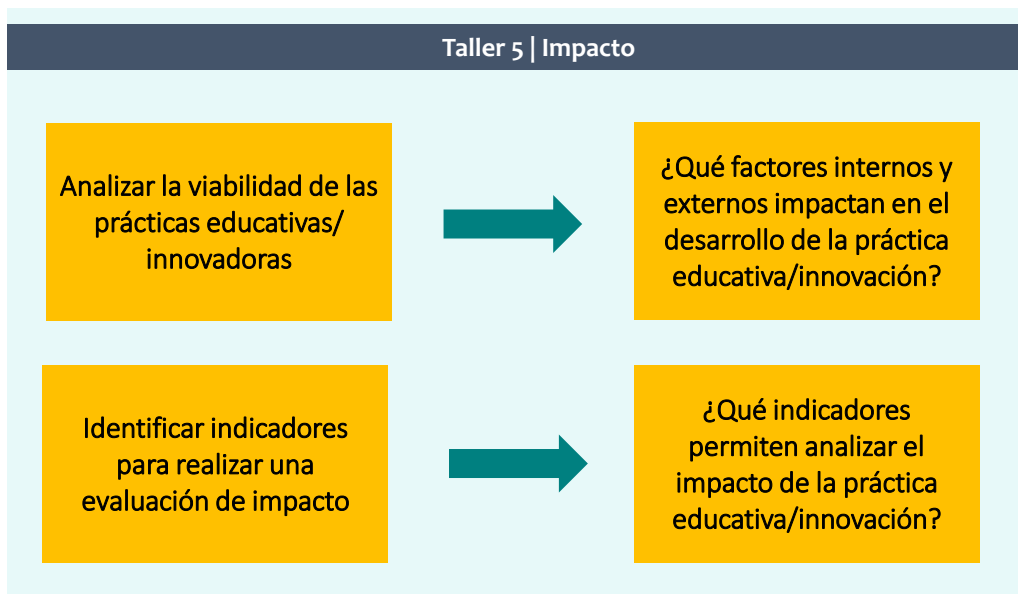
Taller 5 | Impacto

Analizar la viabilidad de las prácticas educativas/ innovadoras

¿Qué factores internos y externos impactan en el desarrollo de la práctica educativa/innovación?

Identificar indicadores para realizar una evaluación de impacto

¿Qué indicadores permiten analizar el impacto de la práctica educativa/innovación?